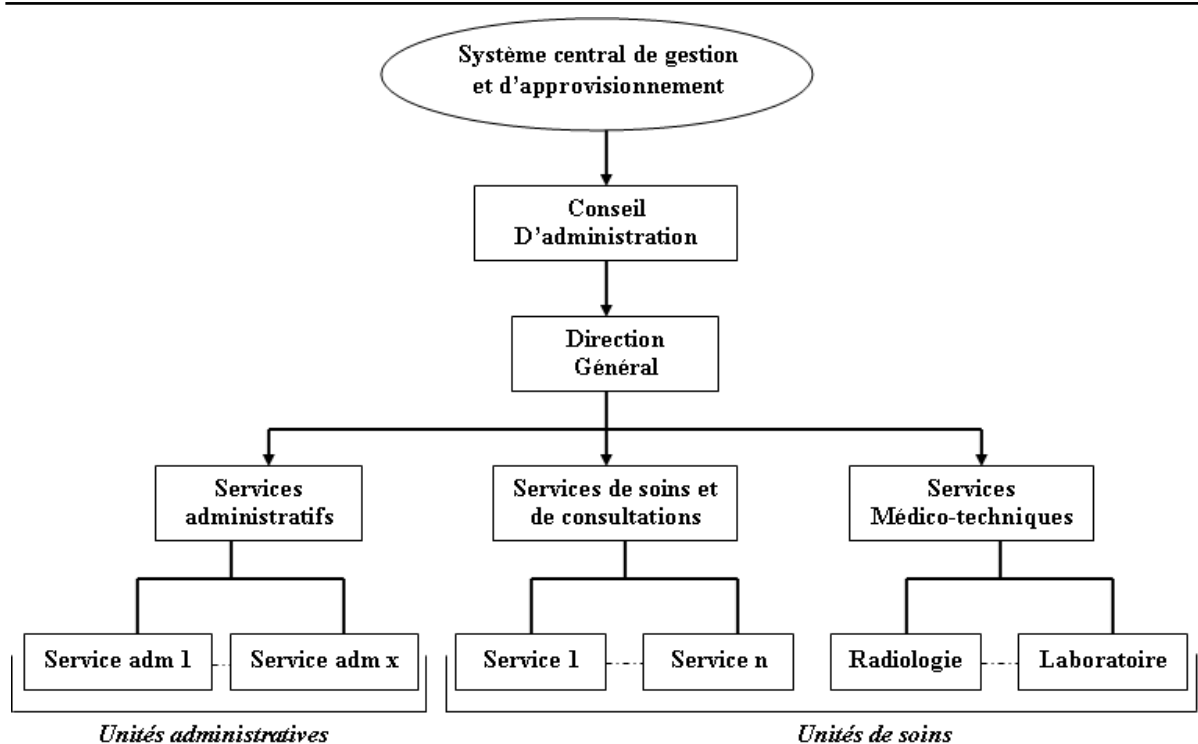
Système central de gestion et d'approvisionnement

Conseil D'administration

Direction Général

Services administratifs

Services de soins et de consultations

Services Médico-techniques

Service adm 1

Service adm x

Service 1

Service n

Radiologie

Laboratoire

Unités administratives

Unités de soins